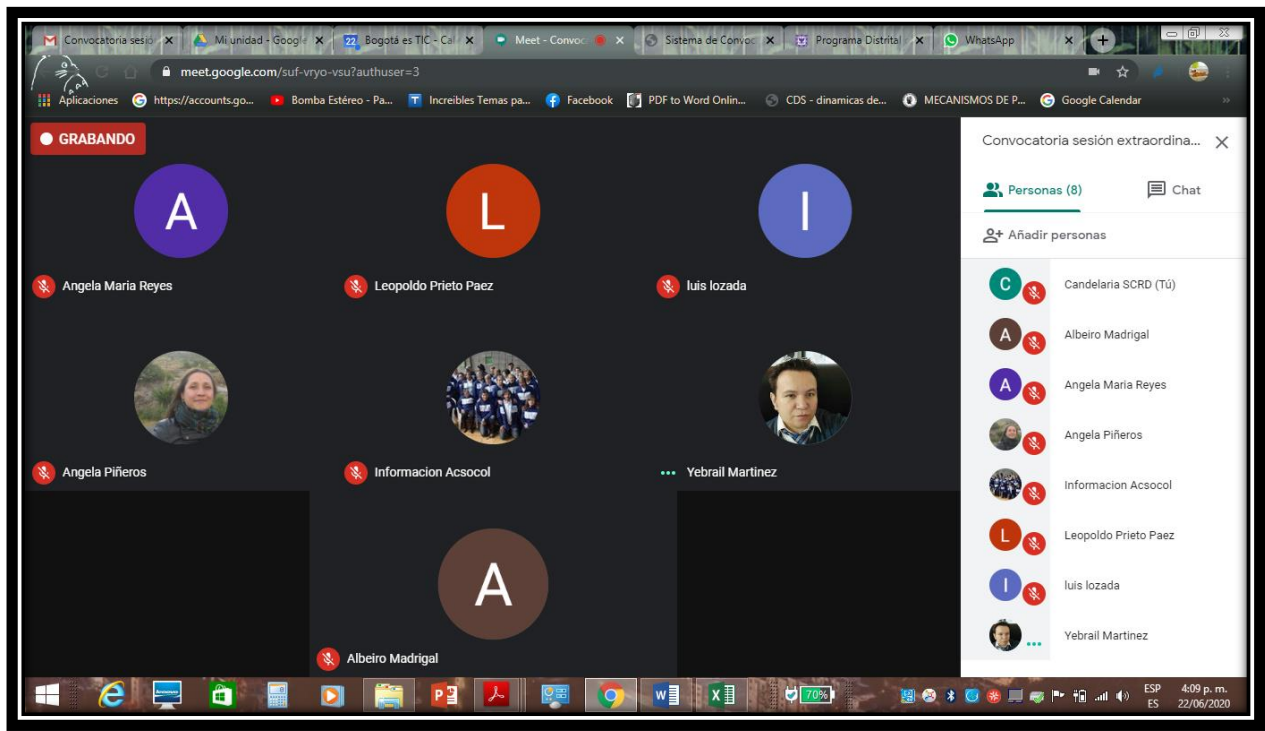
Convocatoria sesió × Mi unidad - Googl × Bogotá es TIC - Ca × Meet - Convoc × Sistema de Convo × Programa Distrital × WhatsApp ×

meet.google.com/suf-vryo-vsu?authuser=3

Aplicaciones https://accounts.go... Bomba Estéreo - Pa... Increibles Temas pa... Facebook PDF to Word Onlin... CDS - dinamicas de... MECANISMOS DE P... Google Calendar

GRABANDO

A
Angela Maria Reyes

L
Leopoldo Prieto Paez

I
luis lozada

Angela Piñeros

Informacion Acsocol

Yebrail Martinez

A
Albeiro Madrigal

Convocatoria sesión extraordina...

Personas (8)

Chat

Añadir personas

C Candelaria SCRD (Tú)

A Albeiro Madrigal

A Angela Maria Reyes

Angela Piñeros

Informacion Acsocol

L Leopoldo Prieto Paez

I luis lozada

Yebrail Martinez

70%

ESP
ES

4:09 p. m.
22/06/2020